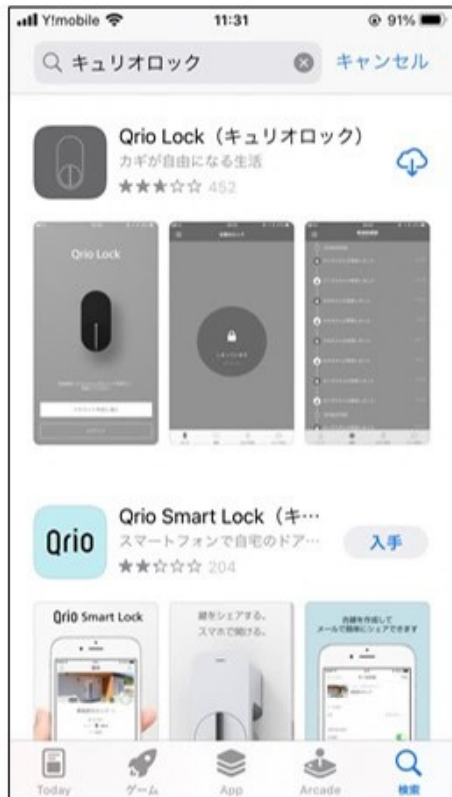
Y!mobile 11:31 91%

キュリオロック キャンセル

Qrio Lock（キュリオロック）
カギが自由になる生活
★★★☆☆ 452

Qrio Lock

Qrio Smart Lock（キ…
スマートフォンで自宅のドア…
★★☆☆☆ 204
入手

Qrio

Qrio Smart Lock

鍵をシェアする。
スマホで開ける。

合鍵を作成して
メールで簡単にシェアできます

Today ゲーム App Arcade 検索